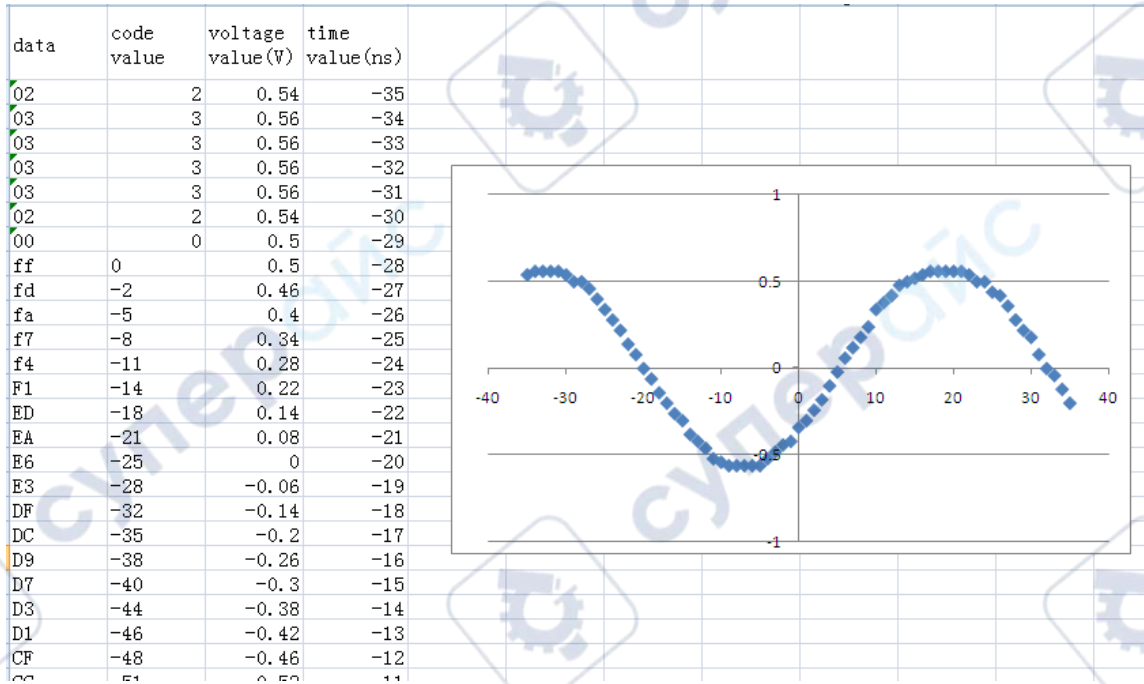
| data | code value | voltage value(V) | time value(ns) |
|---|---|---|---|
| 02 | 2 | 0.54 | -35 |
| 03 | 3 | 0.56 | -34 |
| 03 | 3 | 0.56 | -33 |
| 03 | 3 | 0.56 | -32 |
| 03 | 3 | 0.56 | -31 |
| 02 | 2 | 0.54 | -30 |
| 00 | 0 | 0.5 | -29 |
| ff | 0 | 0.5 | -28 |
| fd | -2 | 0.46 | -27 |
| fa | -5 | 0.4 | -26 |
| f7 | -8 | 0.34 | -25 |
| f4 | -11 | 0.28 | -24 |
| F1 | -14 | 0.22 | -23 |
| ED | -18 | 0.14 | -22 |
| EA | -21 | 0.08 | -21 |
| E6 | -25 | 0 | -20 |
| E3 | -28 | -0.06 | -19 |
| DF | -32 | -0.14 | -18 |
| DC | -35 | -0.2 | -17 |
| D9 | -38 | -0.26 | -16 |
| D7 | -40 | -0.3 | -15 |
| D3 | -44 | -0.38 | -14 |
| D1 | -46 | -0.42 | -13 |
| CF | -48 | -0.46 | -12 |
| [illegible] | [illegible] | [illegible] | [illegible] |

1
0.5
0
-0.5
-1
-40 -30 -20 -10 0 10 20 30 40

суперайс